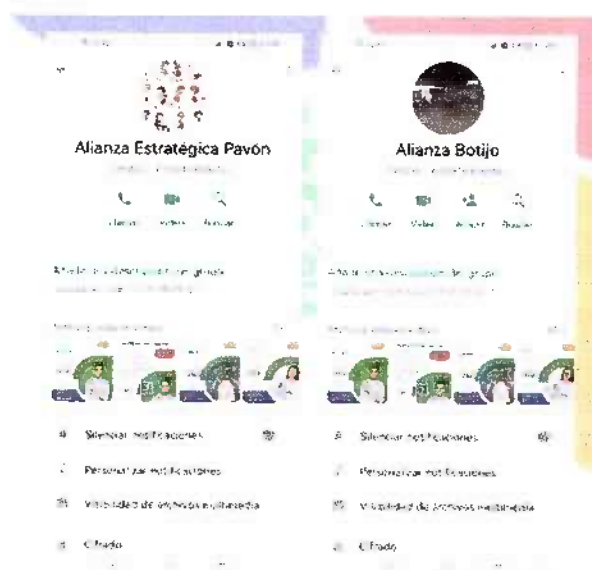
Alianza Estratégica Pavón

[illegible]

Llamar Video Buscar

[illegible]

Silenciar notificaciones

Personalizar notificaciones

Visibilidad de archivos multimedia

Cifrado

Alianza Botijo

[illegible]

Llamar Video Añadir Buscar

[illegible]

Silenciar notificaciones

Personalizar notificaciones

Visibilidad de archivos multimedia

Cifrado